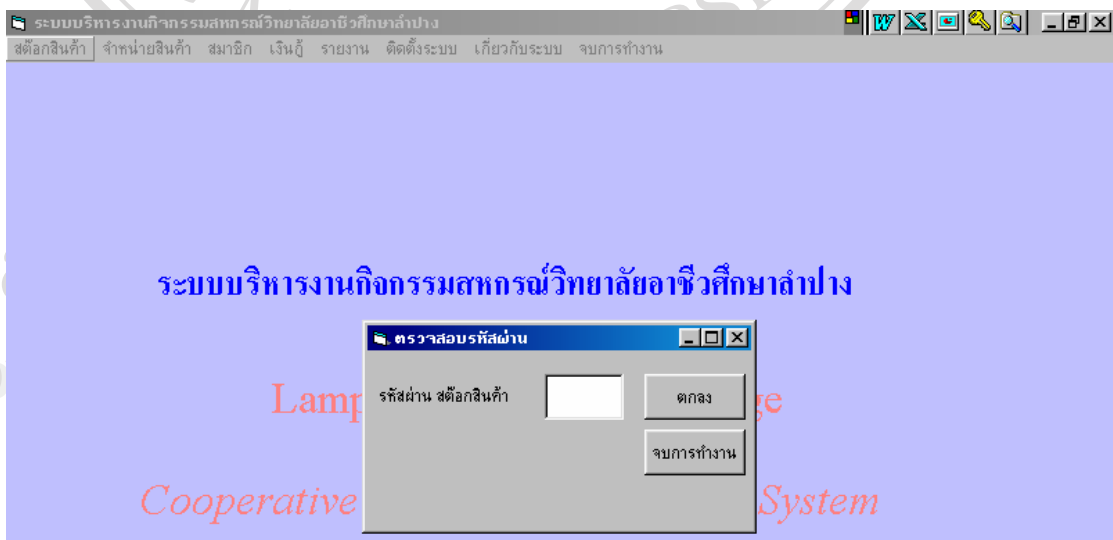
ระบบบริหารงานกิจกรรมสหกรณ์วิทยาลัยอาชีวศึกษาลำปาง

สต๊อกสินค้า จำหน่ายสินค้า สมาชิก เงินกู้ รายงาน ติดตั้งระบบ เกี่ยวกับระบบ จบการทำงาน

ระบบบริหารงานกิจกรรมสหกรณ์วิทยาลัยอาชีวศึกษาลำปาง

ตรวจสอบรหัสผ่าน

รหัสผ่าน สต๊อกสินค้า

ตกลง

จบการทำงาน

Lamp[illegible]ge

Cooperative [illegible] System